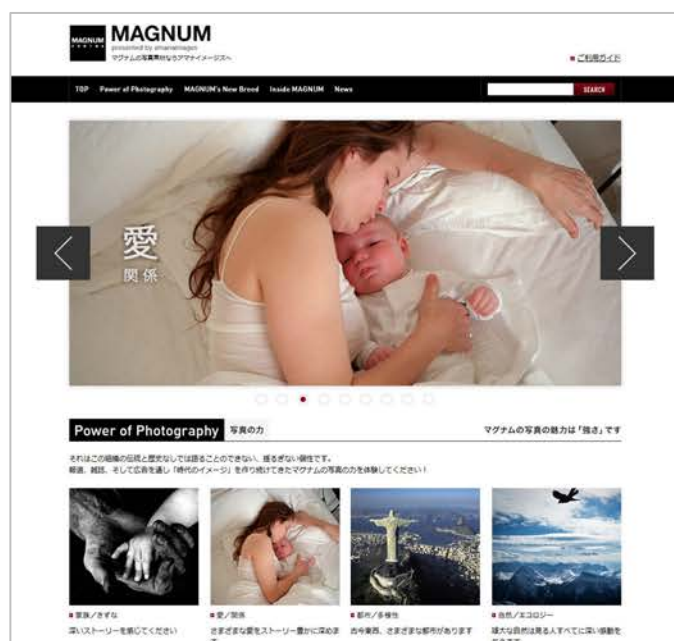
MAGNUM PHOTOS

MAGNUM
presented by amanaimages
マグナムの写真素材ならアマナイメージズへ

■ご利用ガイド

TOP Power of Photography MAGNUM's New Breed Inside MAGNUM News

SEARCH

愛
関係

Power of Photography 写真の力

マグナムの写真の魅力は「強さ」です

それはこの組織の伝統と歴史なしでは語ることのできない、揺るぎない個性です。
報道、雑誌、そして広告を通し「時代のイメージ」を作り続けてきたマグナムの写真の力を体験してください！

■家族／きずな
深いストーリーを描いてください

■愛／関係
さまざまな愛をストーリー豊かに深めま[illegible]

■都市／多様性
古今東西、さまざまな都市があります

■自然／エコロジー
壮大な自然は見る人すべてに深い感動を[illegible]